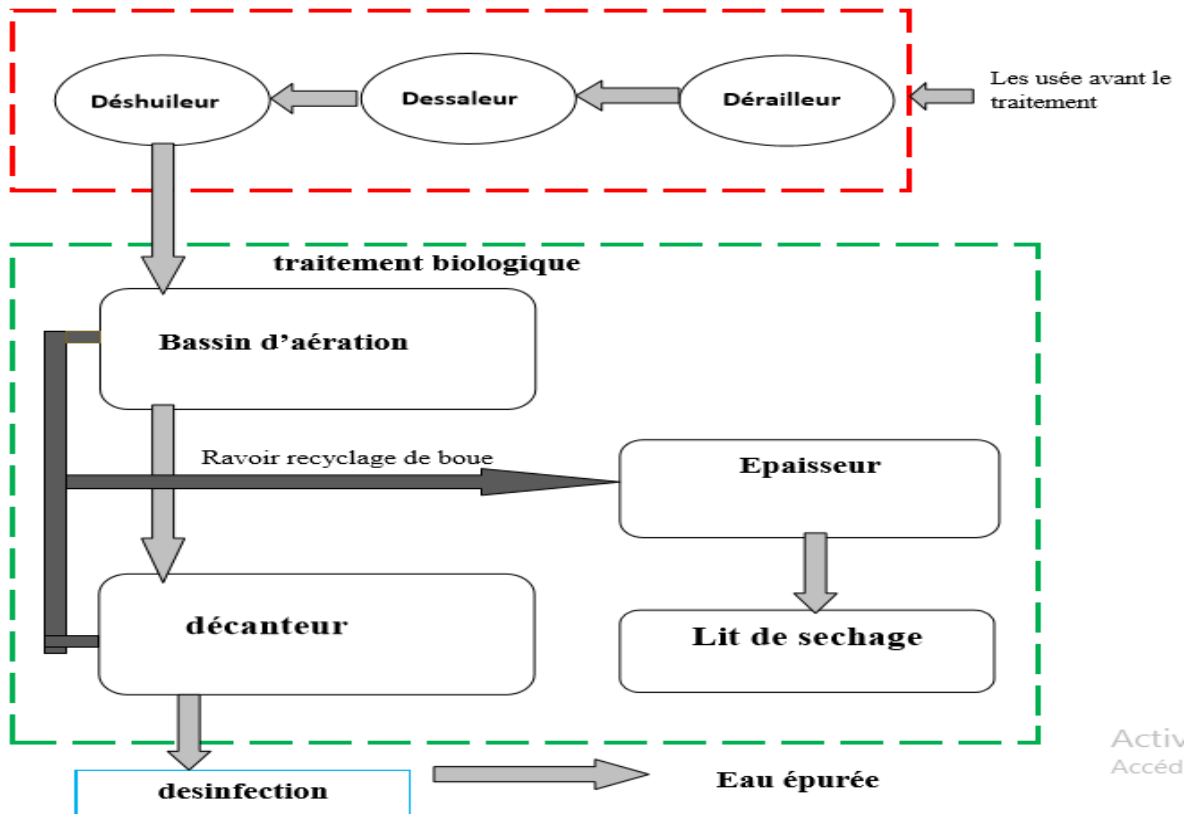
Les usée avant le traitement

Dérailleur

Dessaleur

Déshuileur

traitement biologique

Bassin d’aération

Ravoir recyclage de boue

Epaisseur

décanteur

Lit de sechage

desinfection

Eau épurée

Activ
Accéd